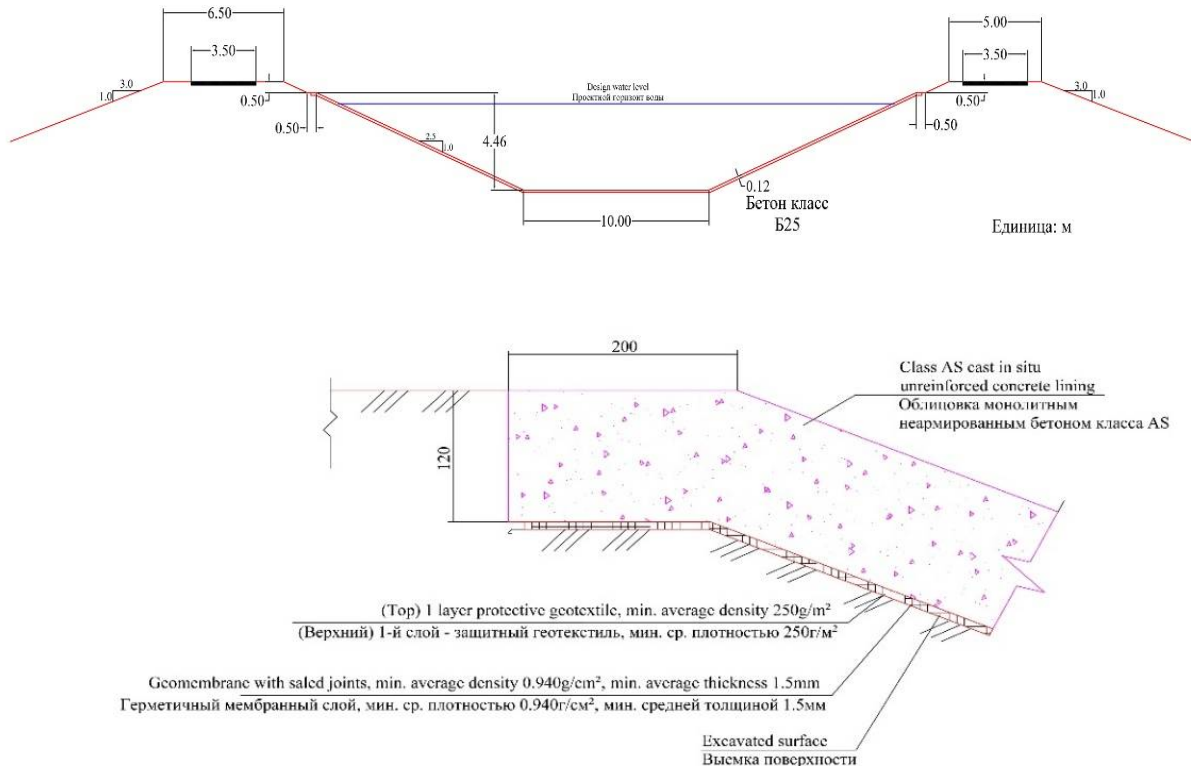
6.50
3.50
3.0
1.0
1
0.50
0.50
Design water level
Проектной горизонт воды
2.5
1.0
4.46
0.12
Бетон класс Б25
10.00
5.00
3.50
1
0.50
0.50
3.0
1.0
Единица: м

200
120
Class AS cast in situ unreinforced concrete lining
Облицовка монолитным неармированным бетоном класса AS

(Top) 1 layer protective geotextile, min. average density 250g/m²
(Верхний) 1-й слой - защитный геотекстиль, мин. ср. плотностью 250г/м²

Geomembrane with saled joints, min. average density 0.940g/cm², min. average thickness 1.5mm
Герметичный мембранный слой, мин. ср. плотностью 0.940г/см², мин. средней толщиной 1.5мм

Excavated surface
Выемка поверхности